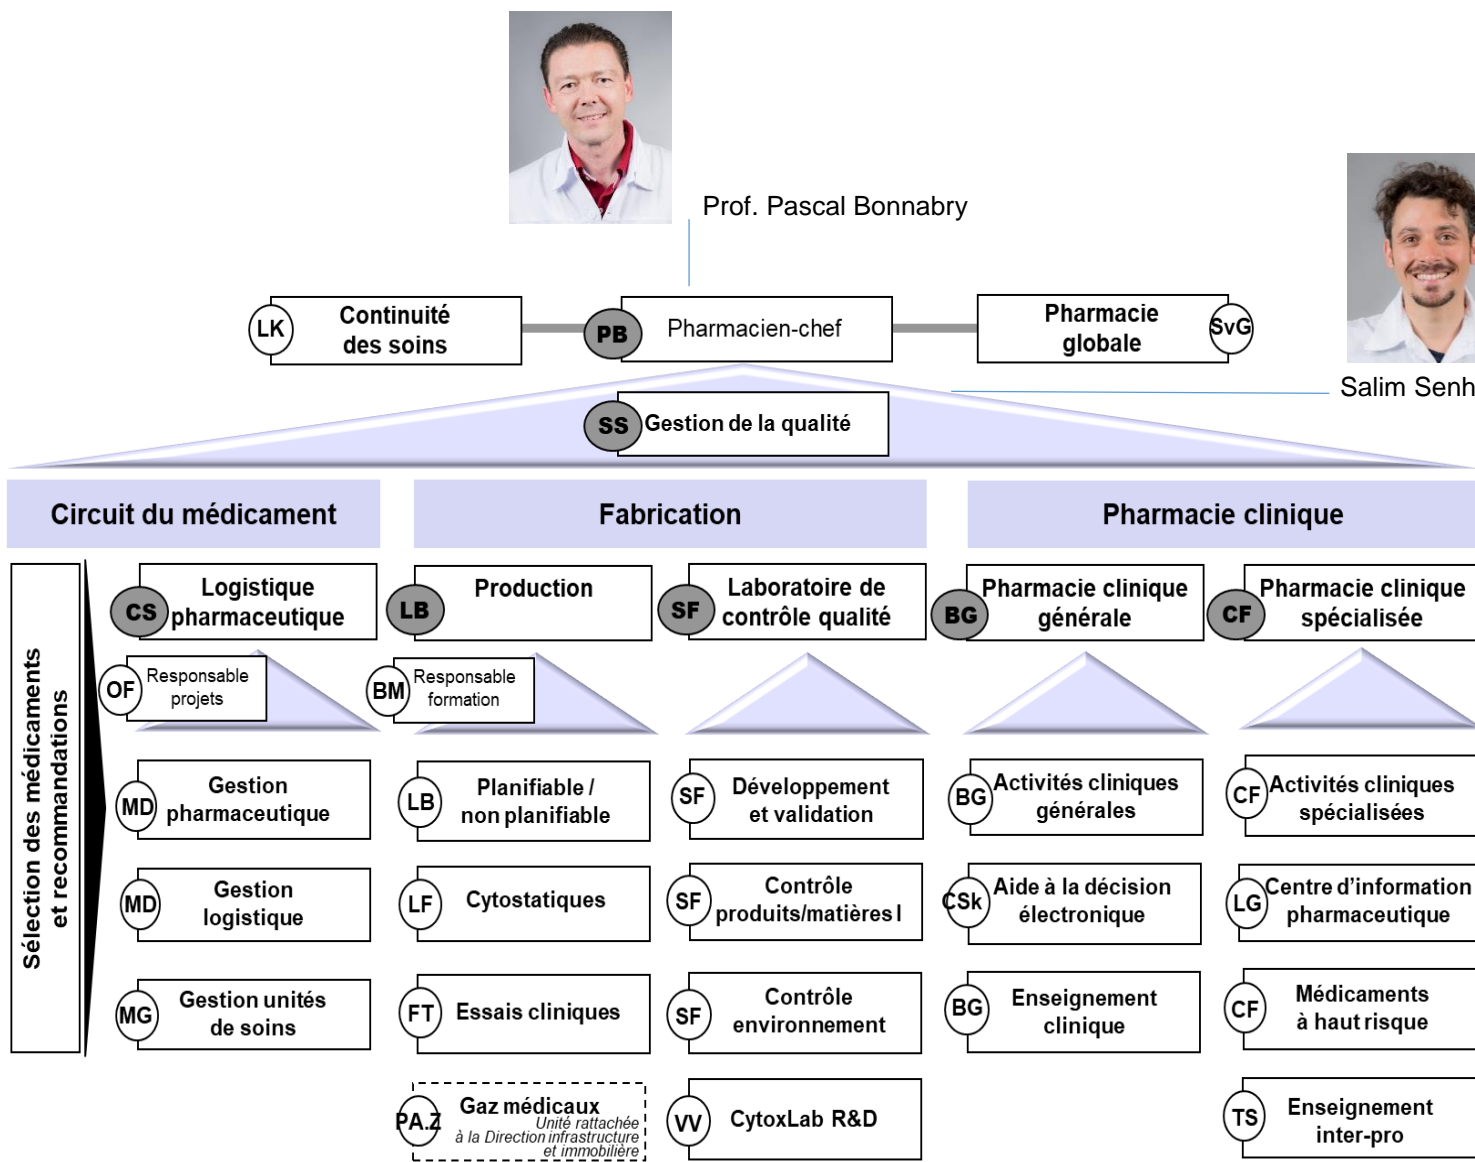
Prof. Pascal Bonnabry

LK Continuité des soins

PB Pharmacien-chef

Pharmacie globale SvG

Salim Senh

SS Gestion de la qualité

Circuit du médicament

Fabrication

Pharmacie clinique

Sélection des médicaments et recommandations

CS Logistique pharmaceutique

OF Responsable projets

MD Gestion pharmaceutique

MD Gestion logistique

MG Gestion unités de soins

LB Production

BM Responsable formation

LB Planifiable / non planifiable

LF Cytostatiques

FT Essais cliniques

PA.Z Gaz médicaux Unité rattachée à la Direction infrastructure et immobilière

SF Laboratoire de contrôle qualité

SF Développement et validation

SF Contrôle produits/matières I

SF Contrôle environnement

VV CytoxLab R&D

BG Pharmacie clinique générale

BG Activités cliniques générales

CSk Aide à la décision électronique

BG Enseignement clinique

CF Pharmacie clinique spécialisée

CF Activités cliniques spécialisées

LG Centre d'information pharmaceutique

CF Médicaments à haut risque

TS Enseignement inter-pro